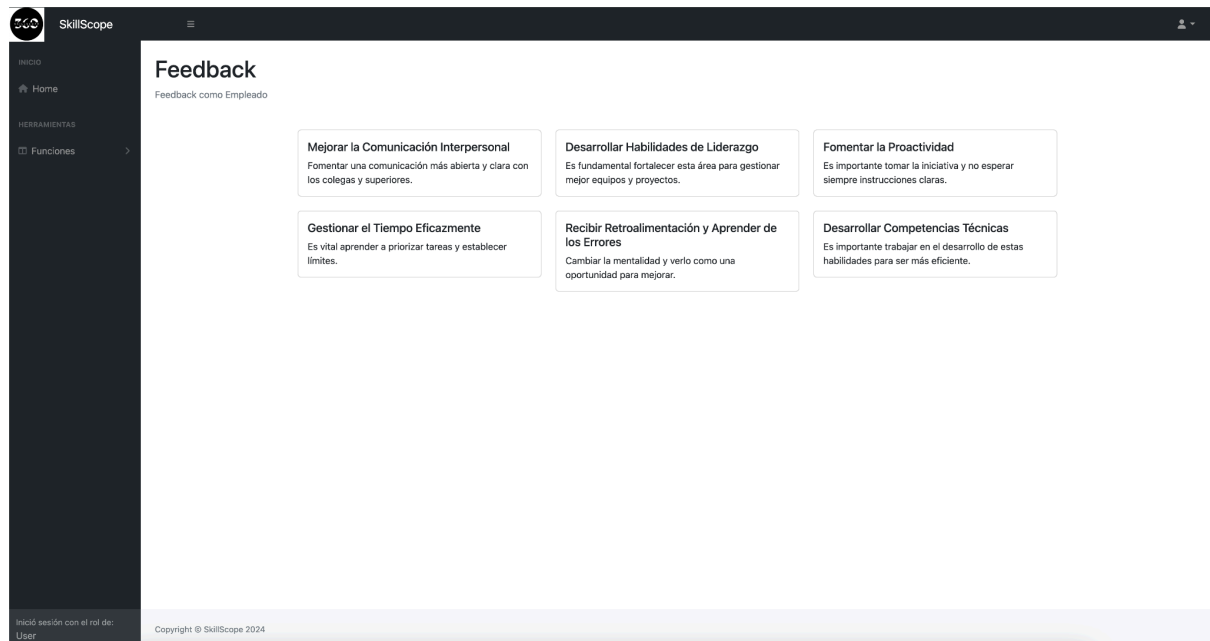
360 SkillScope

INICIO

Home

HERRAMIENTAS

Funciones

Feedback

Feedback como Empleado

Mejorar la Comunicación Interpersonal
Fomentar una comunicación más abierta y clara con los colegas y superiores.

Desarrollar Habilidades de Liderazgo
Es fundamental fortalecer esta área para gestionar mejor equipos y proyectos.

Fomentar la Proactividad
Es importante tomar la iniciativa y no esperar siempre instrucciones claras.

Gestionar el Tiempo Eficazmente
Es vital aprender a priorizar tareas y establecer límites.

Recibir Retroalimentación y Aprender de los Errores
Cambiar la mentalidad y verlo como una oportunidad para mejorar.

Desarrollar Competencias Técnicas
Es importante trabajar en el desarrollo de estas habilidades para ser más eficiente.

Inició sesión con el rol de: User

Copyright © SkillScope 2024